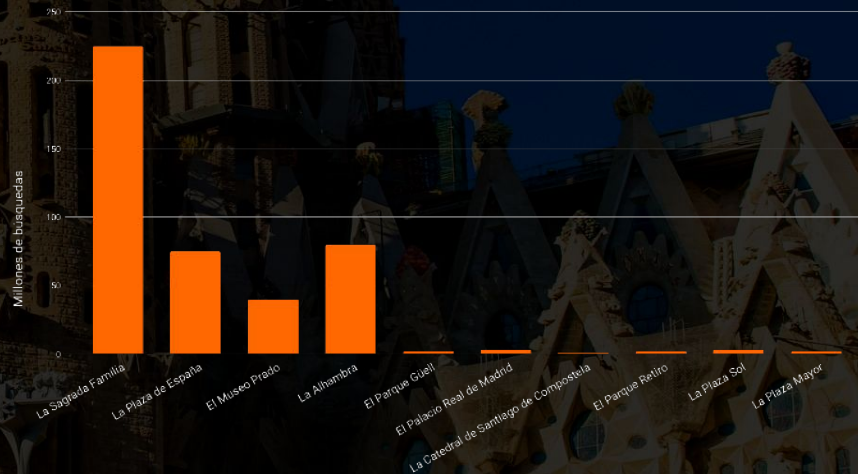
Millones de busquedas

250
200
150
100
50
0

La Sagrada Familia
La Plaza de España
El Museo Prado
La Alhambra
El Parque Güell
El Palacio Real de Madrid
La Catedral de Santiago de Compostela
El Parque Retiro
La Plaza Sol
La Plaza Mayor